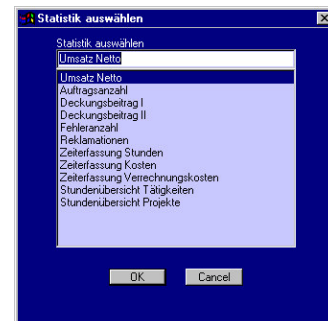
Statistik auswählen

Statistik auswählen

Umsatz Netto

Umsatz Netto
Auftragsanzahl
Deckungsbeitrag I
Deckungsbeitrag II
Fehleranzahl
Reklamationen
Zeiterfassung Stunden
Zeiterfassung Kosten
Zeiterfassung Verrechnungskosten
Stundenübersicht Tätigkeiten
Stundenübersicht Projekte

OK
Cancel